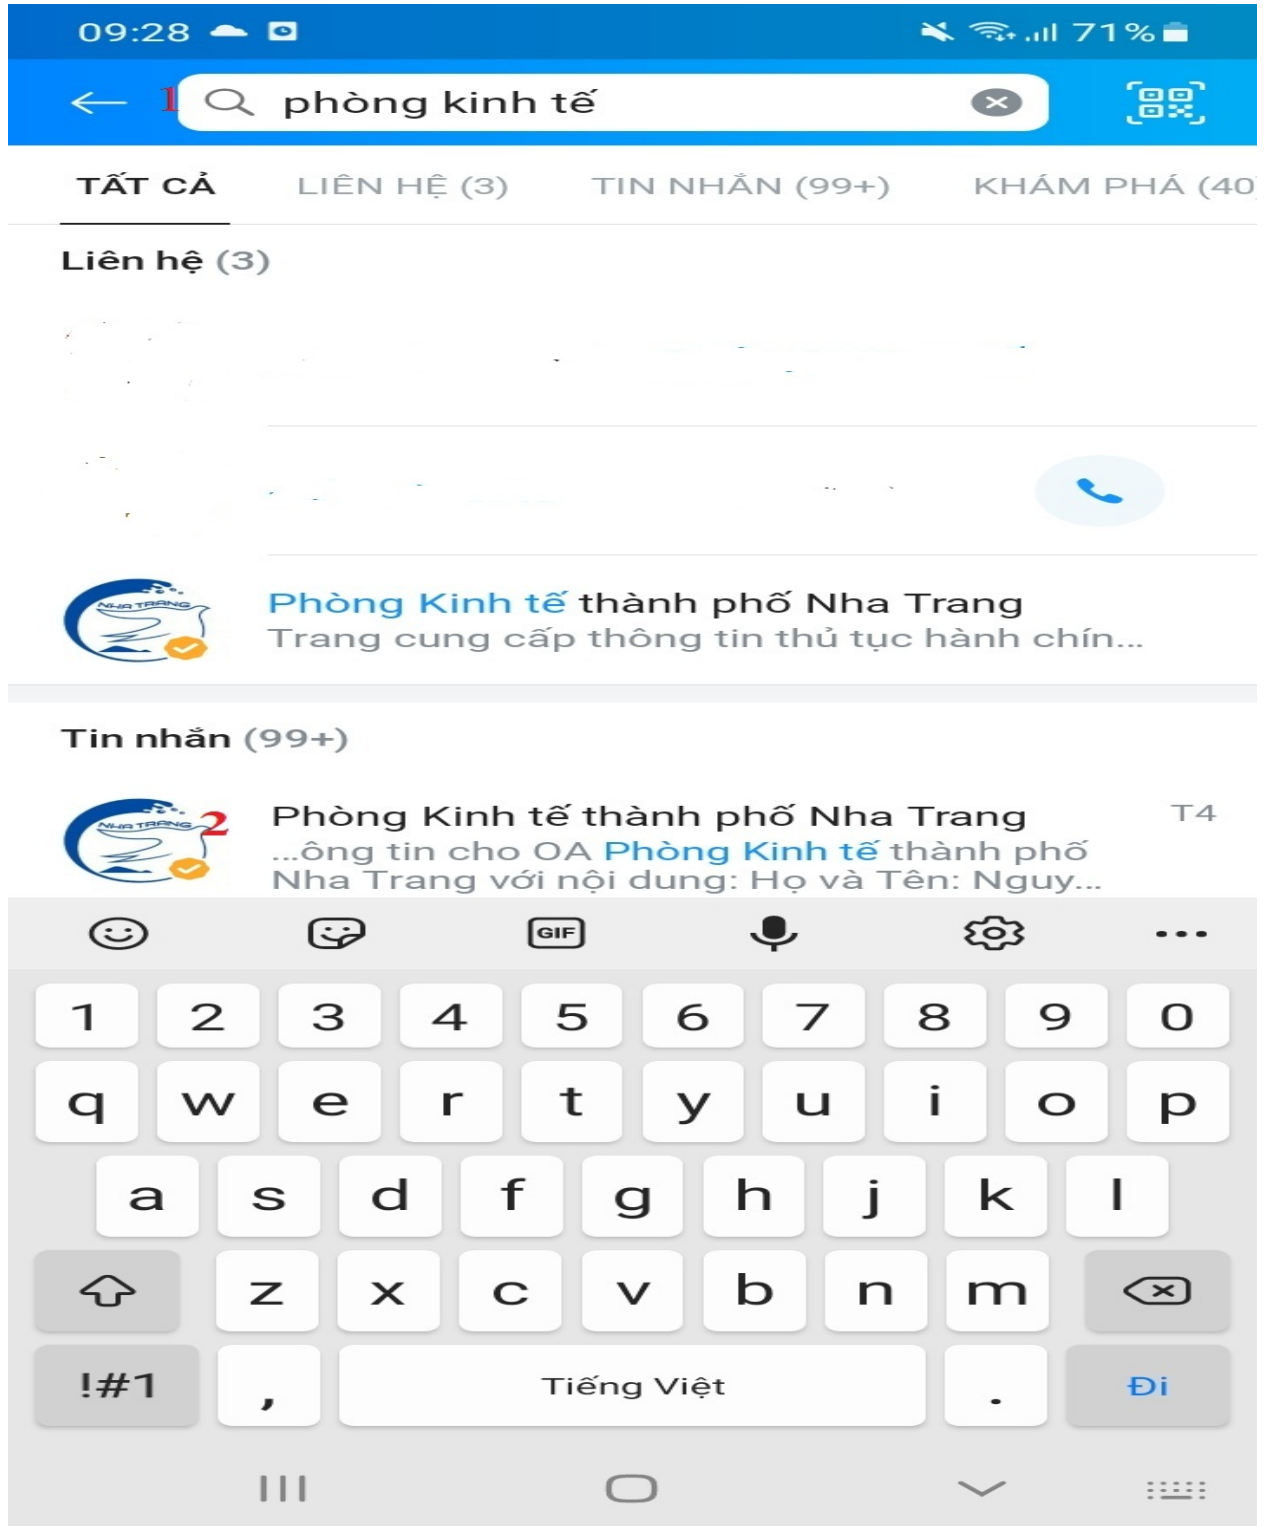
09:28 71%

1 phòng kinh tế

TẤT CẢ LIÊN HỆ (3) TIN NHẮN (99+) KHÁM PHÁ (40

Liên hệ (3)

NHA TRANG

Phòng Kinh tế thành phố Nha Trang
Trang cung cấp thông tin thủ tục hành chín...

Tin nhắn (99+)

NHA TRANG 2

Phòng Kinh tế thành phố Nha Trang T4
...ông tin cho OA Phòng Kinh tế thành phố Nha Trang với nội dung: Họ và Tên: Nguy...

GIF

1 2 3 4 5 6 7 8 9 0
q w e r t y u i o p
a s d f g h j k l
z x c v b n m
!#1 , Tiếng Việt . Đi